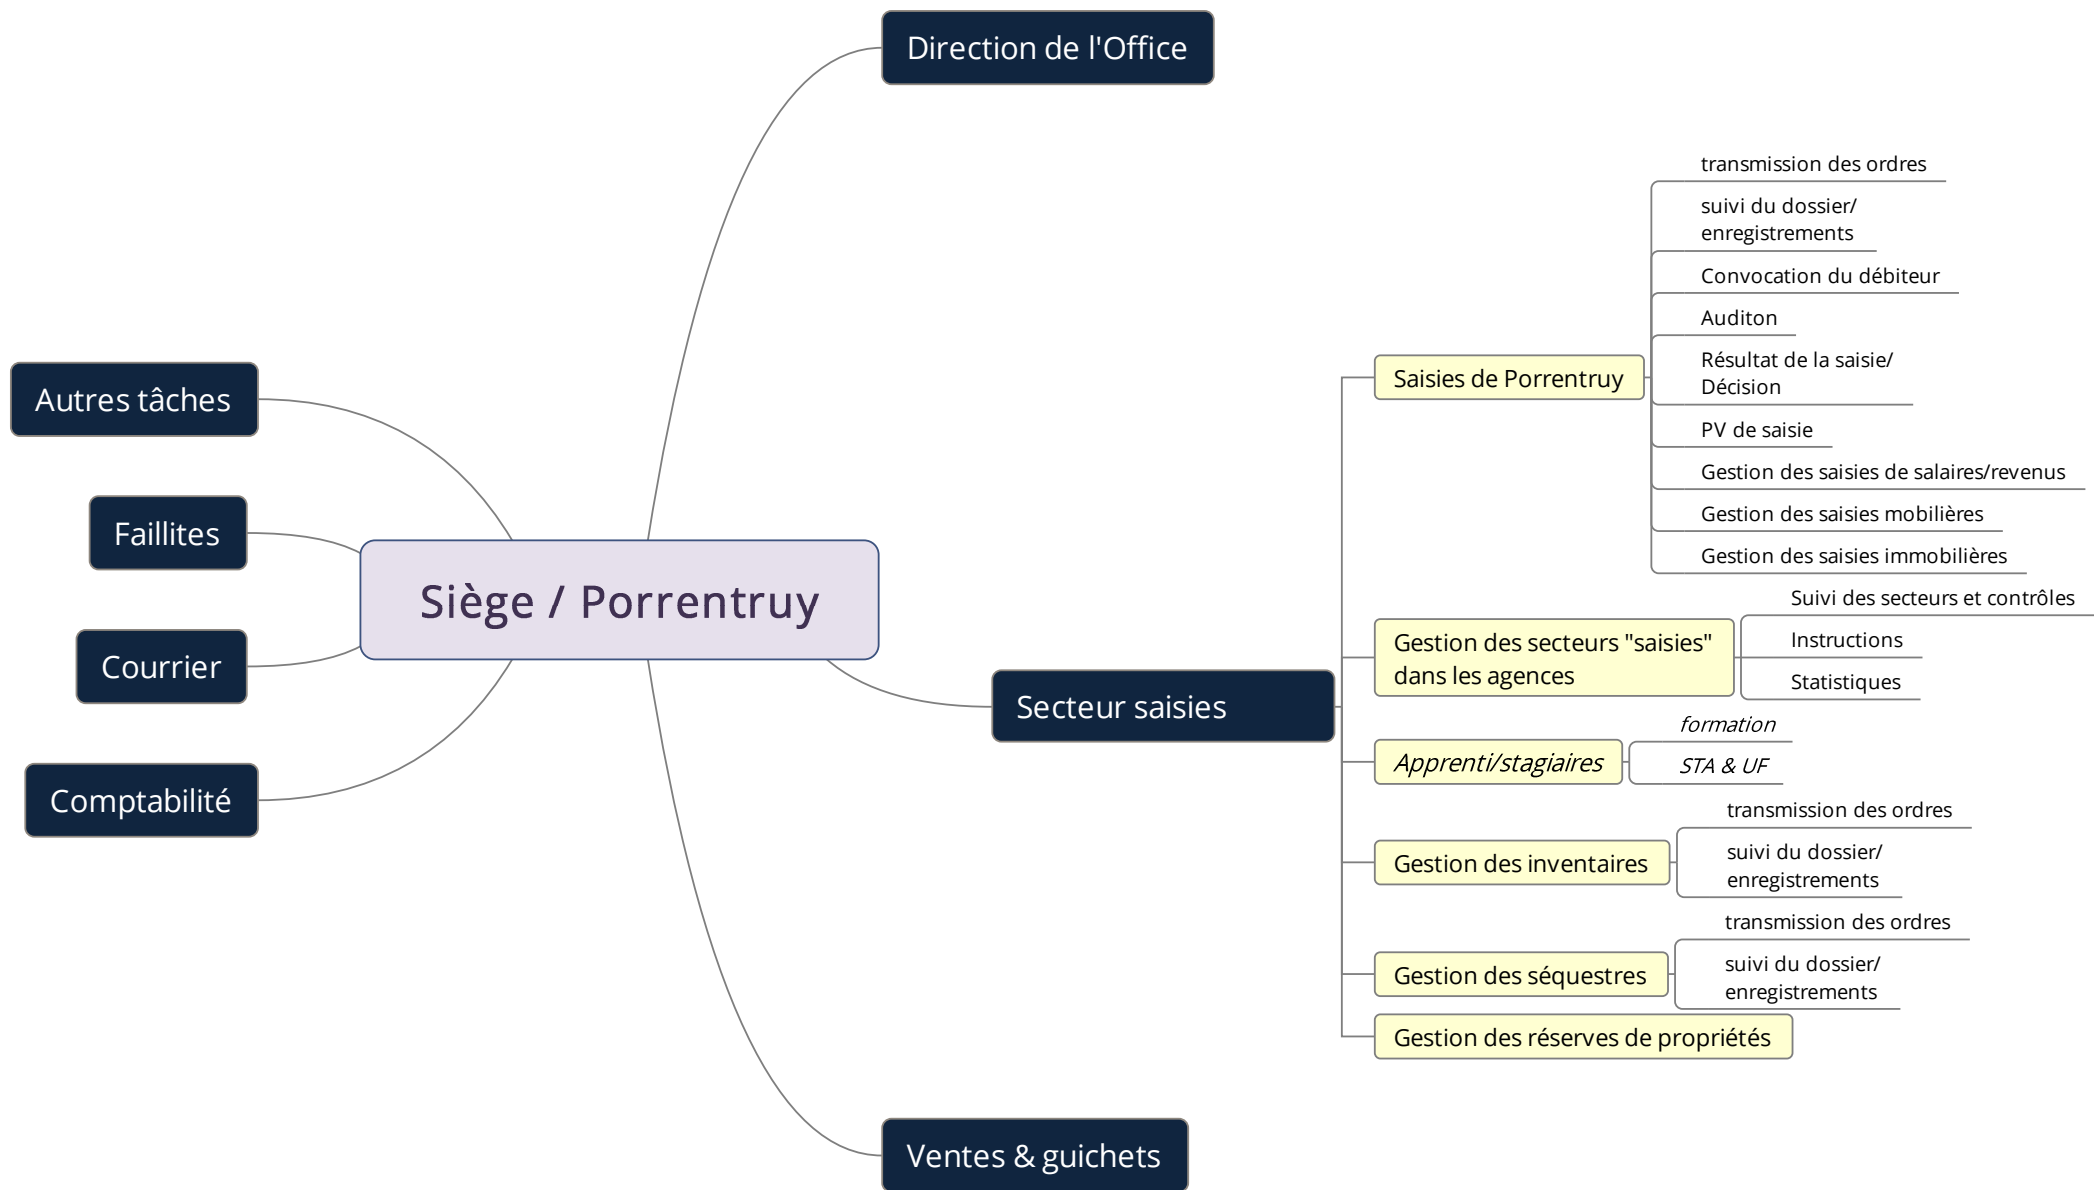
Direction de l'Office

Autres tâches

Faillites

Courrier

Comptabilité

Siège / Porrentruy

Secteur saisies

Saisies de Porrentruy

transmission des ordres

suivi du dossier/ enregistrements

Convocation du débiteur

Auditon

Résultat de la saisie/ Décision

PV de saisie

Gestion des saisies de salaires/revenus

Gestion des saisies mobilières

Gestion des saisies immobilières

Gestion des secteurs "saisies" dans les agences

Suivi des secteurs et contrôles

Instructions

Statistiques

Apprenti/stagiaires

formation

STA & UF

Gestion des inventaires

transmission des ordres

suivi du dossier/ enregistrements

Gestion des séquestres

transmission des ordres

suivi du dossier/ enregistrements

Gestion des réserves de propriétés

Ventes & guichets